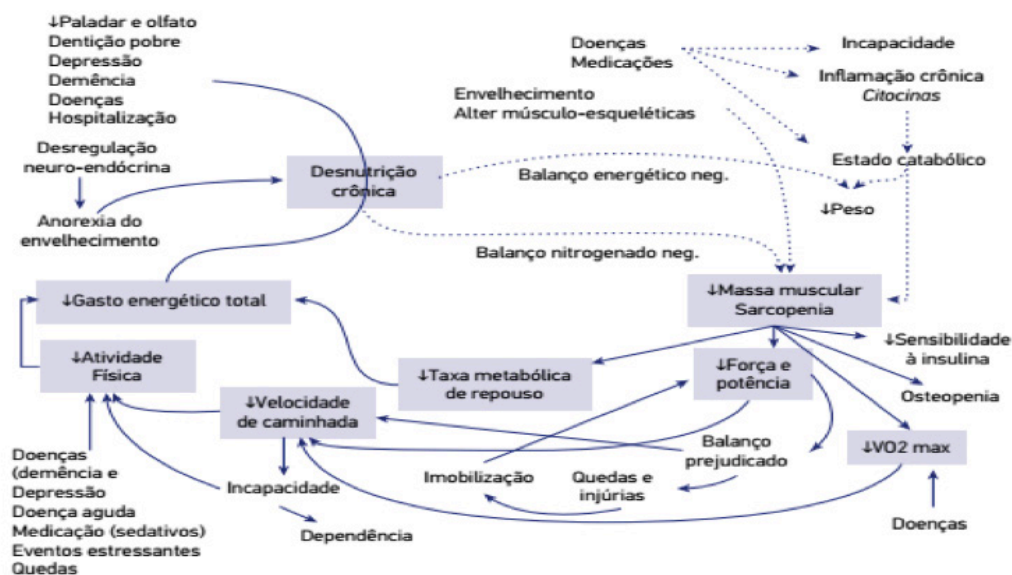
↓Paladar e olfato
Dentição pobre
Depressão
Demência
Doenças
Hospitalização

Desregulação neuro-endócrina

Anorexia do envelhecimento

Desnutrição crônica

Doenças
Medicações

Incapacidade

Inflamação crônica
*Citocinas*

Envelhecimento
Alter músculo-esqueléticas

Estado catabólico

Balanço energético neg.

↓Peso

Balanço nitrogenado neg.

↓Gasto energético total

↓Massa muscular
Sarcopenia

↓Atividade Física

↓Taxa metabólica de repouso

↓Força e potência

↓Sensibilidade à insulina

Osteopenia

↓Velocidade de caminhada

Balanço prejudicado

↓VO2 max

Imobilização

Quedas e injúrias

Doenças (demência e Depressão
Doença aguda
Medicação (sedativos)
Eventos estressantes
Quedas

Incapacidade

Dependência

Doenças